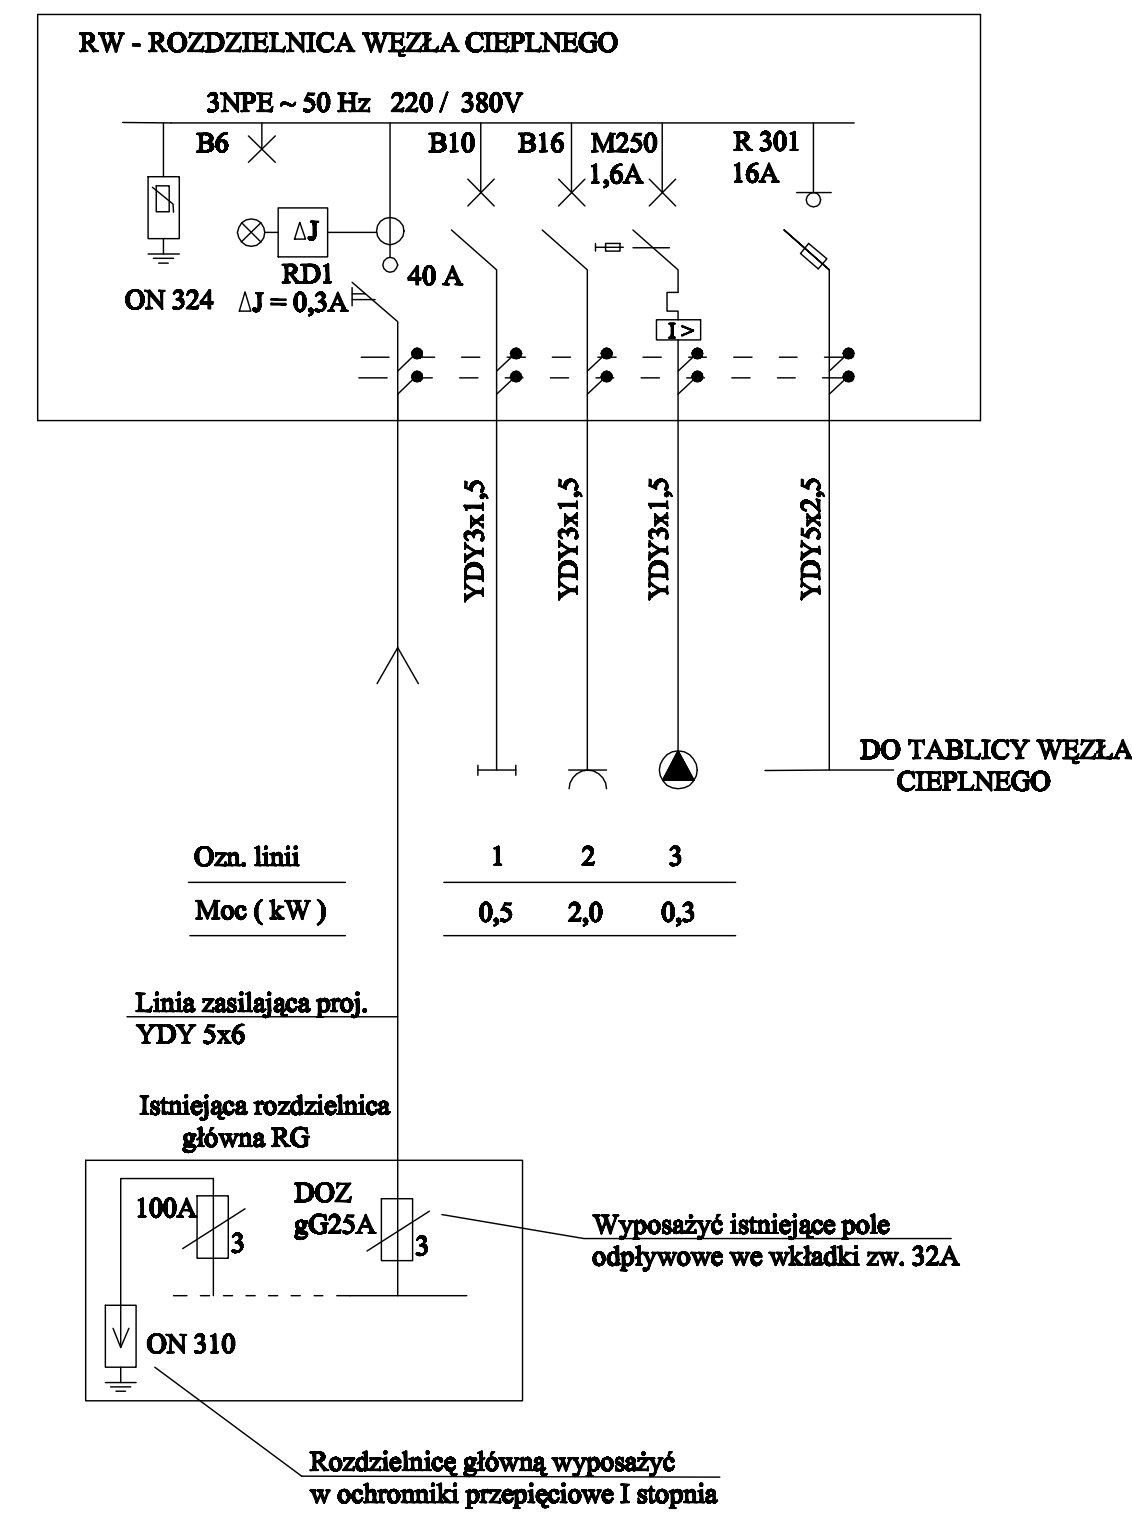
RW - ROZDZIELNICA WĘZŁA CIEPLNEGO

3NPE ~ 50 Hz 220 / 380V

B6

B10

B16

M250 1,6A

R 301 16A

ΔJ

RD1

ΔJ = 0,3A

40 A

ON 324

I >

YDY3x1,5

YDY3x1,5

YDY3x1,5

YDY5x2,5

DO TABLICY WĘZŁA CIEPLNEGO

| Ozn. linii | 1 | 2 | 3 |
|---|---|---|---|
| Moc ( kW ) | 0,5 | 2,0 | 0,3 |

Linia zasilająca proj. YDY 5x6

Istniejąca rozdzielnica główna RG

100A

3

DOZ gG25A

3

Wyposażyć istniejące pole odpływowe we wkładki zw. 32A

ON 310

Rozdzielnicę główną wyposażyć w ochronniki przepięciowe I stopnia